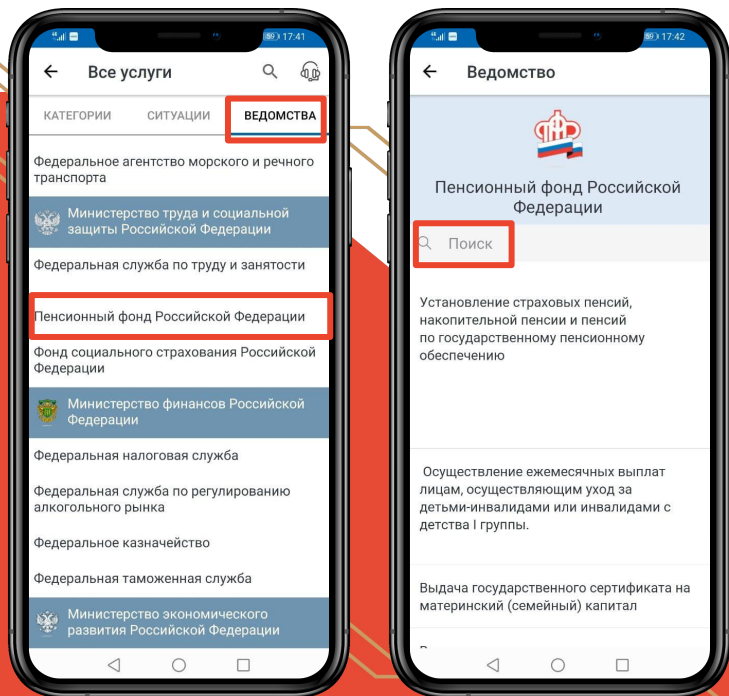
17:41

Все услуги

КАТЕГОРИИ
СИТУАЦИИ
ВЕДОМСТВА

Федеральное агентство морского и речного транспорта

Министерство труда и социальной защиты Российской Федерации

Федеральная служба по труду и занятости

Пенсионный фонд Российской Федерации

Фонд социального страхования Российской Федерации

Министерство финансов Российской Федерации

Федеральная налоговая служба

Федеральная служба по регулированию алкогольного рынка

Федеральное казначейство

Федеральная таможенная служба

Министерство экономического развития Российской Федерации

17:42

Ведомство

Пенсионный фонд Российской Федерации

Поиск

Установление страховых пенсий, накопительной пенсии и пенсий по государственному пенсионному обеспечению

Осуществление ежемесячных выплат лицам, осуществляющим уход за детьми-инвалидами или инвалидами с детства I группы.

Выдача государственного сертификата на материнский (семейный) капитал

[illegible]